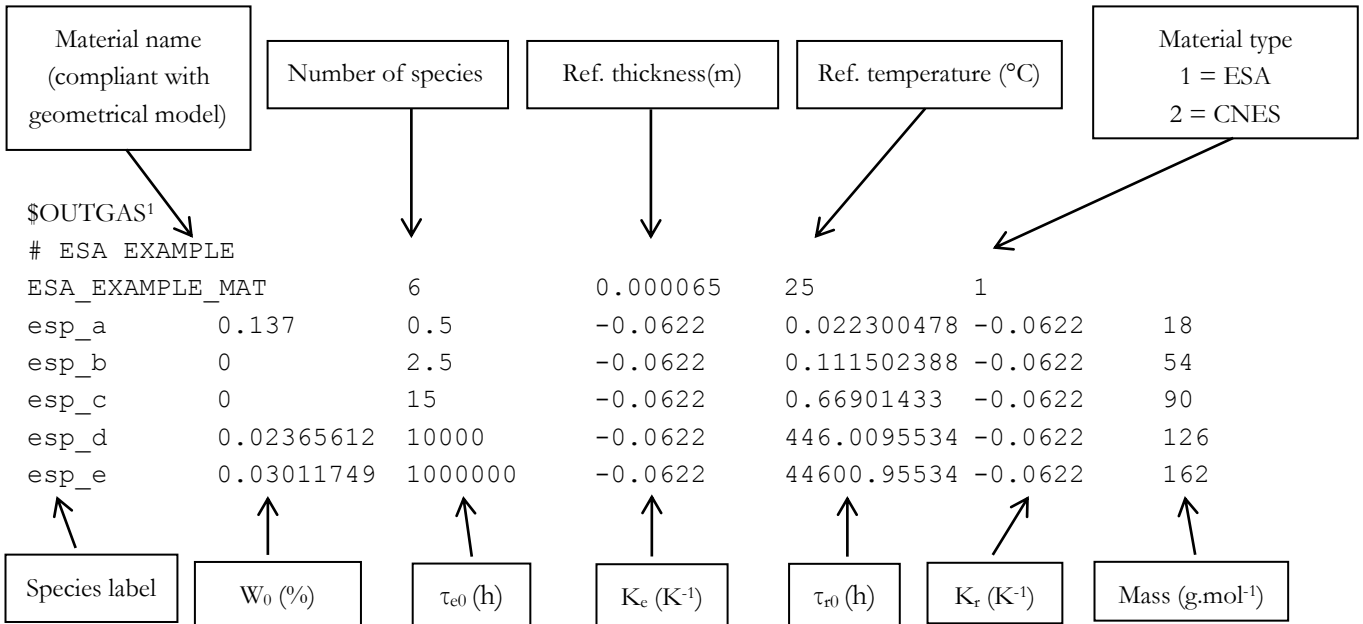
Material name (compliant with geometrical model)

Number of species

Ref. thickness(m)

Ref. temperature (°C)

Material type
1 = ESA
2 = CNES

$OUTGAS^1$
# ESA EXAMPLE

| ESA_EXAMPLE_MAT | | 6 | 0.000065 | 25 | 1 | |
|---|---|---|---|---|---|---|
| esp_a | 0.137 | 0.5 | -0.0622 | 0.022300478 | -0.0622 | 18 |
| esp_b | 0 | 2.5 | -0.0622 | 0.111502388 | -0.0622 | 54 |
| esp_c | 0 | 15 | -0.0622 | 0.66901433 | -0.0622 | 90 |
| esp_d | 0.02365612 | 10000 | -0.0622 | 446.0095534 | -0.0622 | 126 |
| esp_e | 0.03011749 | 1000000 | -0.0622 | 44600.95534 | -0.0622 | 162 |

Species label

$W_0$ (%)

$\tau_{e0}$ (h)

$K_e$ ($K^{-1}$)

$\tau_{r0}$ (h)

$K_r$ ($K^{-1}$)

Mass ($g.mol^{-1}$)